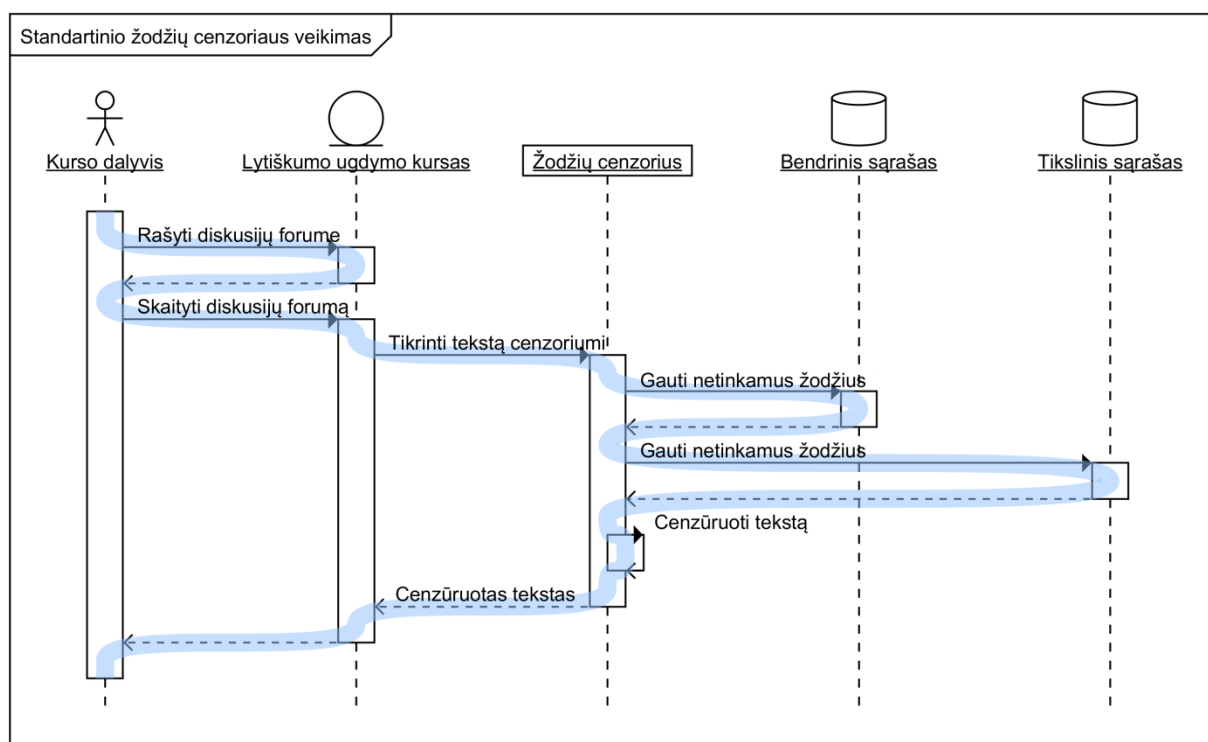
Standartinio žodžių cenzoriaus veikimas

Kurso dalyvis

Lytiškumo ugdymo kursas

Žodžių cenzorius

Bendrinis sąrašas

Tikslinis sąrašas

Rašyti diskusijų forume

Skaityti diskusijų forumą

Tikrinti tekstą cenzoriumi

Gauti netinkamus žodžius

Gauti netinkamus žodžius

Cenzūruoti tekstą

Cenzūruotas tekstas